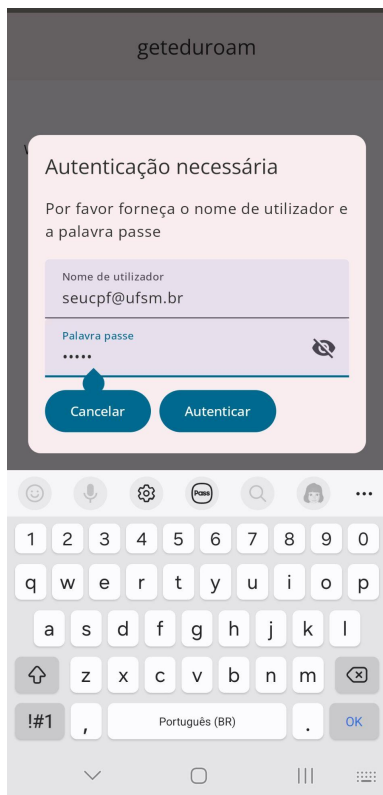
geteduroam

Autenticação necessária

Por favor forneça o nome de utilizador e a palavra passe

Nome de utilizador
seucpf@ufsm.br

Palavra passe
•••••

Cancelar
Autenticar

Pass
...

1 2 3 4 5 6 7 8 9 0
q w e r t y u i o p
a s d f g h j k l
z x c v b n m
!#1 , Português (BR) . OK